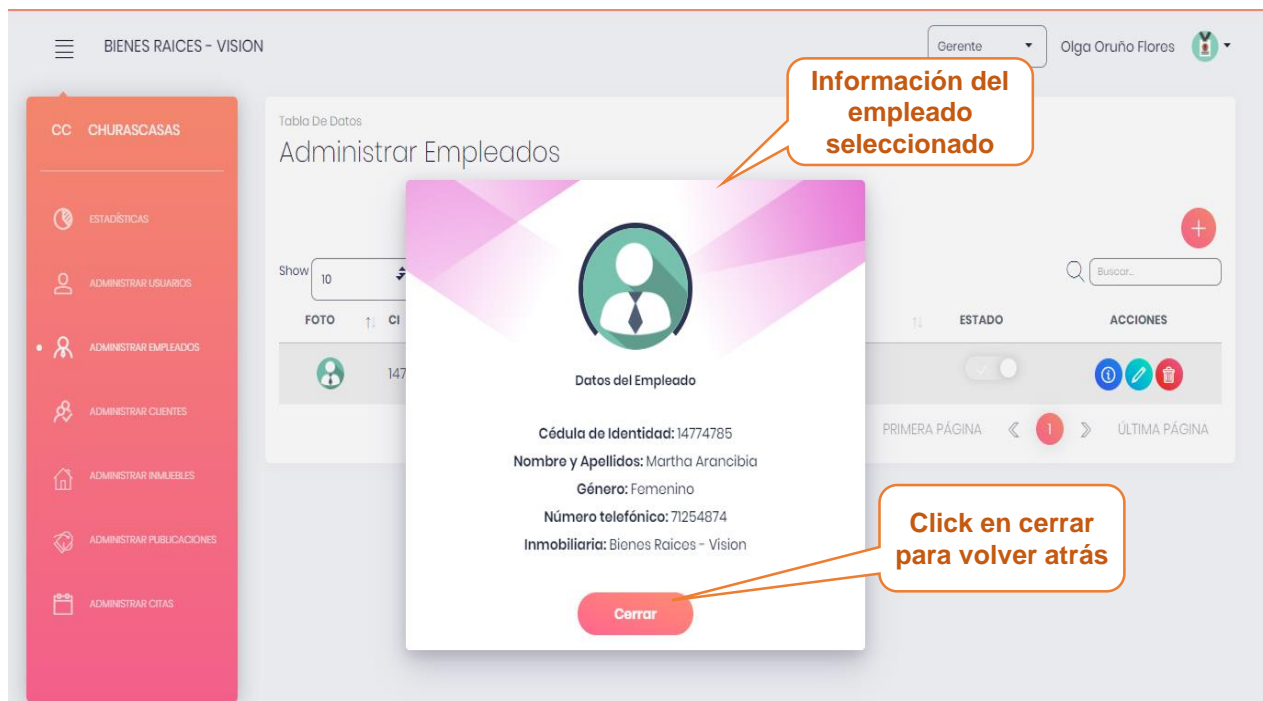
BIENES RAICES - VISION

Gerente

Olga Oruño Flores

CC CHURASCASAS

ESTADÍSTICAS

ADMINISTRAR USUARIOS

ADMINISTRAR EMPLEADOS

ADMINISTRAR CLIENTES

ADMINISTRAR INMUEBLES

ADMINISTRAR PUBLICACIONES

ADMINISTRAR CITAS

Tabla De Datos

Administrar Empleados

Información del empleado seleccionado

Show 10

Buscar...

FOTO CI

ESTADO ACCIONES

147

PRIMERA PÁGINA 1 ÚLTIMA PÁGINA

Datos del Empleado

Cédula de Identidad: 14774785

Nombre y Apellidos: Martha Arancibia

Género: Femenino

Número telefónico: 71254874

Inmobiliaria: Bienes Raices - Vision

Cerrar

Click en cerrar para volver atrás